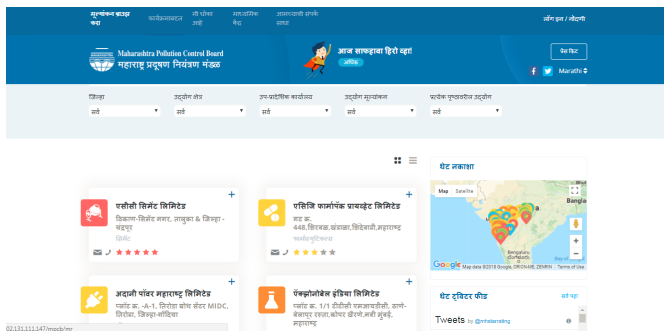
मूल्यांकन काळ्या यादी कार्यक्रमांचा मी योग्य आहे सामाजिक मेळ आवश्यकांनी ग्राहकी शक्य

लॉग इन / नोंदणी

Maharashtra Pollution Control Board
महाराष्ट्र प्रदूषण नियंत्रण मंडळ

आज सफाईवा हिरो व्हा!
अधिक

पेज दिट

Marathi

जिल्हा
सर्व

उद्योग क्षेत्र
सर्व

उप-प्रादेशिक कार्यालय
सर्व

उद्योग मूल्यांकन
सर्व

फ्लॅगेज मुल्यांकनीय उद्योग
सर्व

एसीसी सिमेंट लिमिटेड
विकास-सिमेंट नगर, तालुका & जिल्हा - चंद्रपूर
सिमेंट

एसजि फार्मांपंक प्रायव्हेट लिमिटेड
सह क्र. 448, शिरसक,खडाळा,शिडेवाडी,महाराष्ट्र
फार्मास्युटिकल्स

अदानी पॉवर महाराष्ट्र लिमिटेड
प्लॉट क्र. -A-1, तिरोडा ग्रोथ सेंटर MIDC, तिरोडा, जिल्हा-गोंदिया

एक्झोनोबेल इंडिया लिमिटेड
प्लॉट क्र. 1/1 टीटीसी एमआयडीसी, ठाणे-बेलापूर रस्ता,कोपर खैरणे,नवी मुंबई, महाराष्ट्र

थेट नकाशा

Map Satellite

Bangla

Map data ©2018 Google, ORION-ME, ZENRIN Terms of Use

Google

थेट ट्विटर फीड

सर्व पहा

Tweets by @mhelamaling

02.131.111.147/mpcb/mr